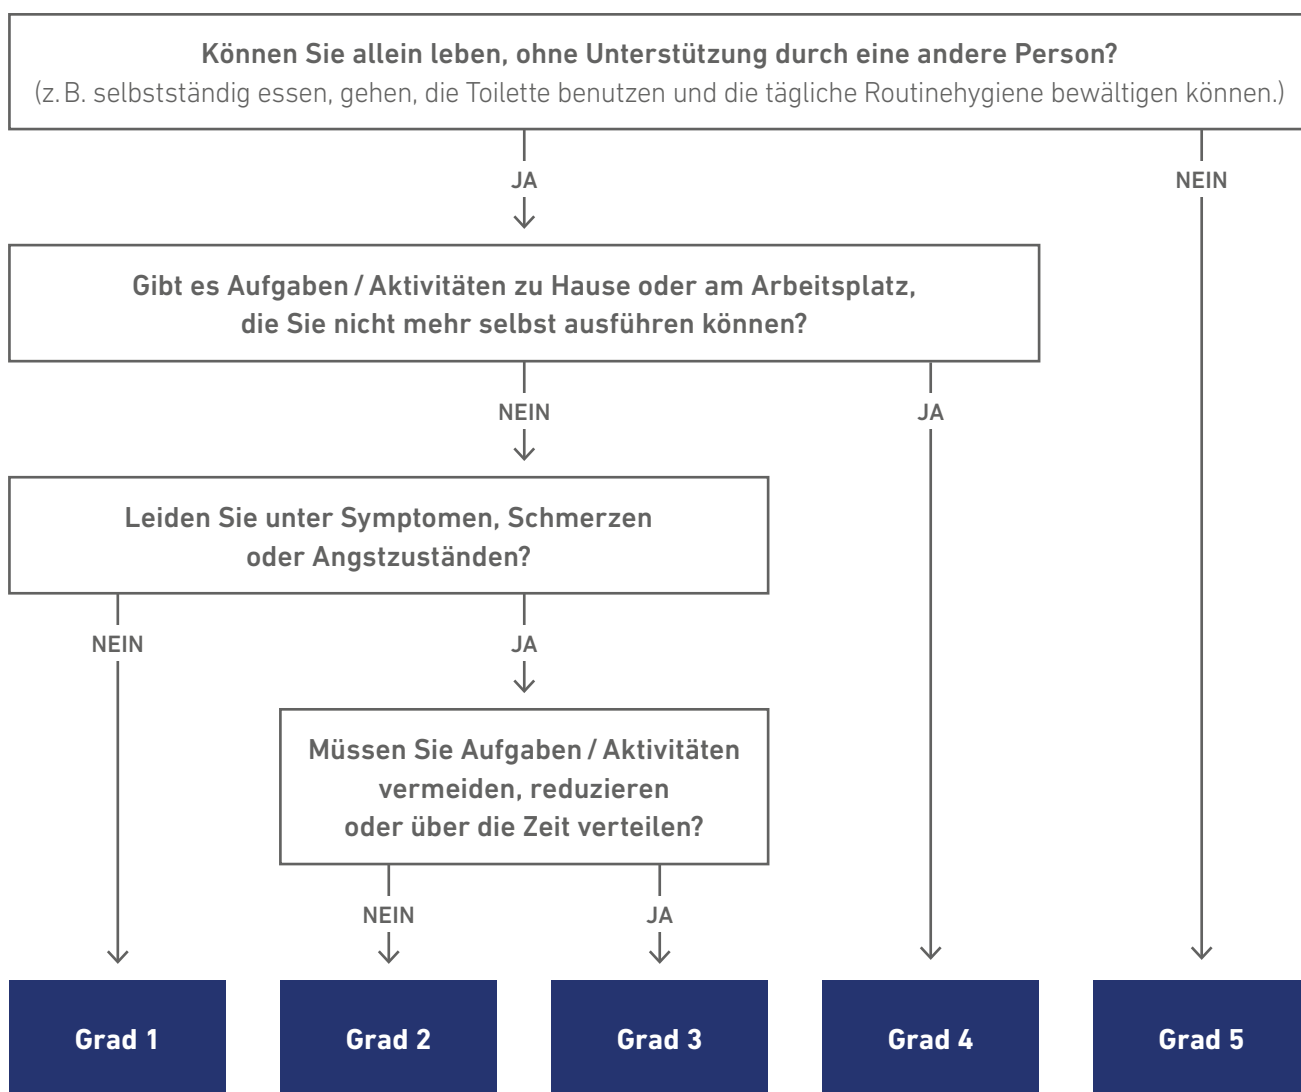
Können Sie allein leben, ohne Unterstützung durch eine andere Person?
(z. B. selbstständig essen, gehen, die Toilette benutzen und die tägliche Routinehygiene bewältigen können.)

JA

NEIN

Gibt es Aufgaben / Aktivitäten zu Hause oder am Arbeitsplatz, die Sie nicht mehr selbst ausführen können?

NEIN

JA

Leiden Sie unter Symptomen, Schmerzen oder Angstzuständen?

NEIN

JA

Müssen Sie Aufgaben / Aktivitäten vermeiden, reduzieren oder über die Zeit verteilen?

NEIN

JA

Grad 1

Grad 2

Grad 3

Grad 4

Grad 5